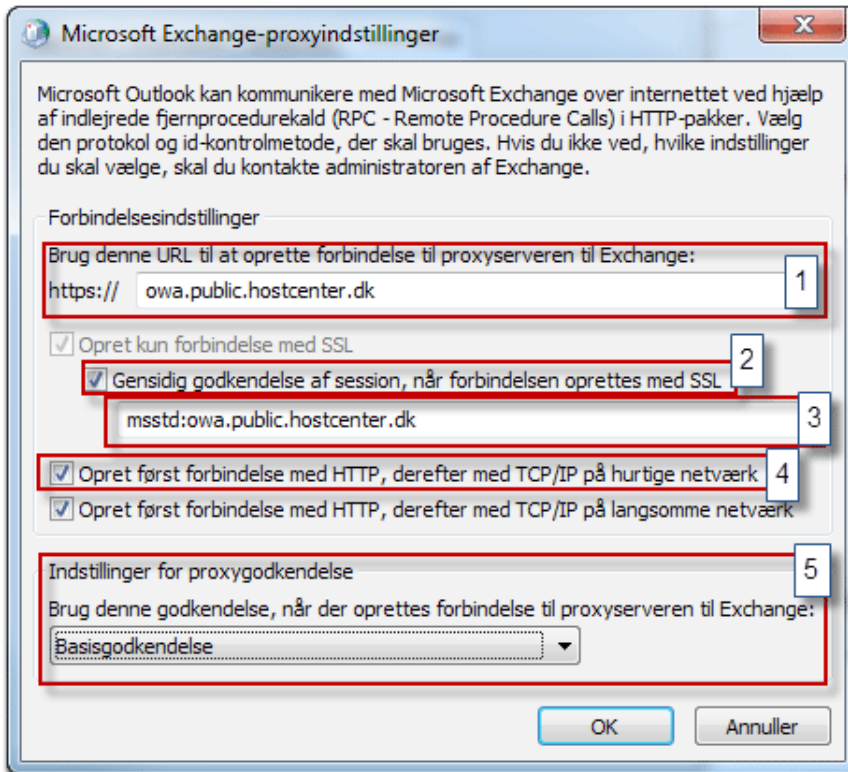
Microsoft Exchange-proxyindstillinger

X

Microsoft Outlook kan kommunikere med Microsoft Exchange over internettet ved hjælp af indlejrede fjernprocedurekald (RPC - Remote Procedure Calls) i HTTP-pakker. Vælg den protokol og id-kontrolmetode, der skal bruges. Hvis du ikke ved, hvilke indstillinger du skal vælge, skal du kontakte administratoren af Exchange.

Forbindelsesindstillinger

Brug denne URL til at oprette forbindelse til proxyserveren til Exchange:

https:// owa.public.hostcenter.dk

1

Opret kun forbindelse med SSL

2

Gensidig godkendelse af session, når forbindelsen oprettes med SSL

msstd:owa.public.hostcenter.dk

3

Opret først forbindelse med HTTP, derefter med TCP/IP på hurtige netværk

4

Opret først forbindelse med HTTP, derefter med TCP/IP på langsomme netværk

5

Indstillinger for proxygodkendelse

Brug denne godkendelse, når der oprettes forbindelse til proxyserveren til Exchange:

Basisgodkendelse

OK

Annuller